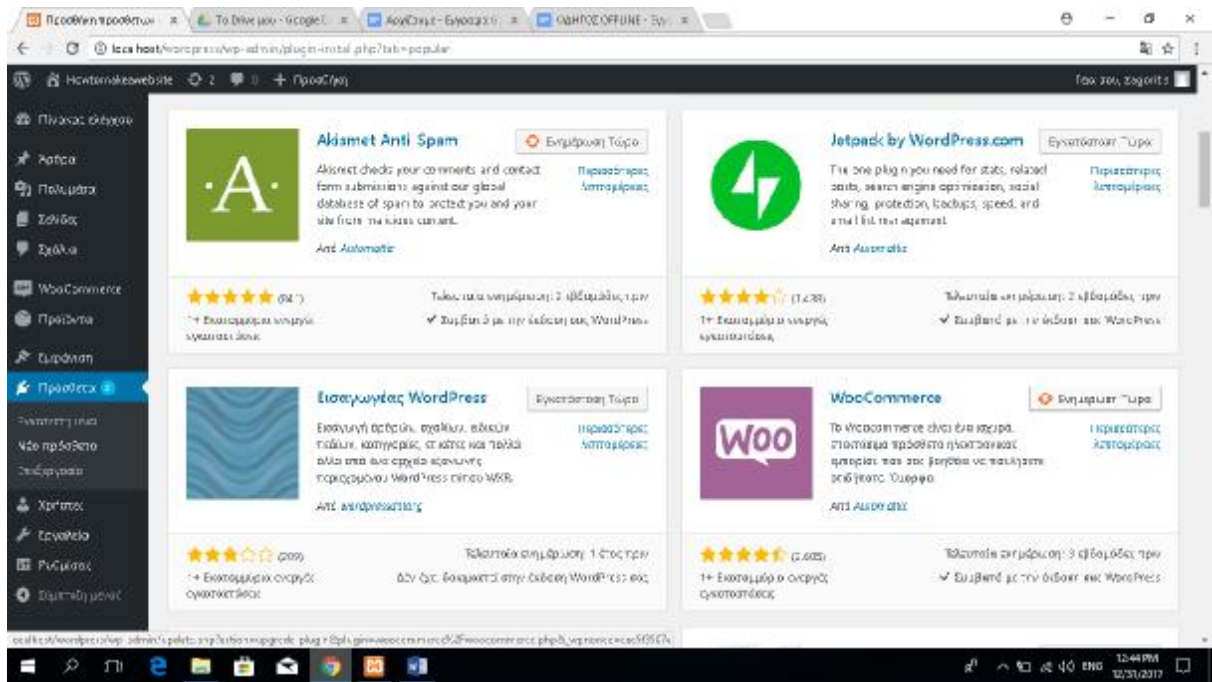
Προσθήκη προσθέτων | To Drive μου - Google | ΑγγλΣπιτι - Εφαρμογή | ΟΔΗΓΟΣ OFFLINE - Έγγ

localhost/wordpress/wp-admin/plugin-install.php?tab=popular

Howtomakeawebsite 2 0 + Προσθήκη
Γεια σου, zagorits

Πίνακας ελέγχου
Άρθρα
Πολυμέσα
Σελίδες
Σχόλια
WooCommerce
Προϊόντα
Εμφάνιση
Πρόσθετα
Εγκατεστημένα
Νέο πρόσθετο
Επεξεργασία
Χρήστες
Εργαλεία
Ρυθμίσεις
Σύμπτυξη μενού

Akismet Anti Spam
Ενημέρωση Τώρα
Akismet checks your comments and contact form submissions against our global database of spam to protect you and your site from malicious content.
Περισσότερες λεπτομέρειες
Από Automattic
(847)
Τελευταία ενημέρωση: 2 εβδομάδες πριν
1+ Εκατομμύρια ενεργές εγκαταστάσεις
✔ Συμβατό με την έκδοση σας WordPress

Jetpack by WordPress.com
Εγκατάσταση Τώρα
The one plugin you need for stats, related posts, search engine optimization, social sharing, protection, backups, speed, and email list management.
Περισσότερες λεπτομέρειες
Από Automattic
(1.238)
Τελευταία ενημέρωση: 2 εβδομάδες πριν
1+ Εκατομμύρια ενεργές εγκαταστάσεις
✔ Συμβατό με την έκδοση σας WordPress

Εισαγωγέας WordPress
Εγκατάσταση Τώρα
Εισαγωγή άρθρων, σελίδων, σχολίων, πεδίων, κατηγοριών, ετικετών και πολλά άλλα από ένα αρχείο εξαγωγής περιεχομένου WordPress τύπου WXR.
Περισσότερες λεπτομέρειες
Από wordpressdotorg
(209)
Τελευταία ενημέρωση: 1 έτος πριν
1+ Εκατομμύρια ενεργές εγκαταστάσεις
Δεν έχει δοκιμαστεί στην έκδοση WordPress σας

WooCommerce
Ενημέρωση Τώρα
Το Woocommerce είναι ένα ισχυρό, επεκτάσιμο πρόσθετο ηλεκτρονικού εμπορίου που σας βοηθάει να πουλήσετε οτιδήποτε. Όμορφα.
Περισσότερες λεπτομέρειες
Από Automattic
(2.685)
Τελευταία ενημέρωση: 3 εβδομάδες πριν
1+ Εκατομμύρια ενεργές εγκαταστάσεις
✔ Συμβατό με την έκδοση σας WordPress

localhost/wordpress/wp-admin/update.php?action=upgrade-plugin&plugin=woocommerce%2Fwoocommerce.php&_wpnonce=ac5f35f7

ENG 12:44 PM 12/31/2017